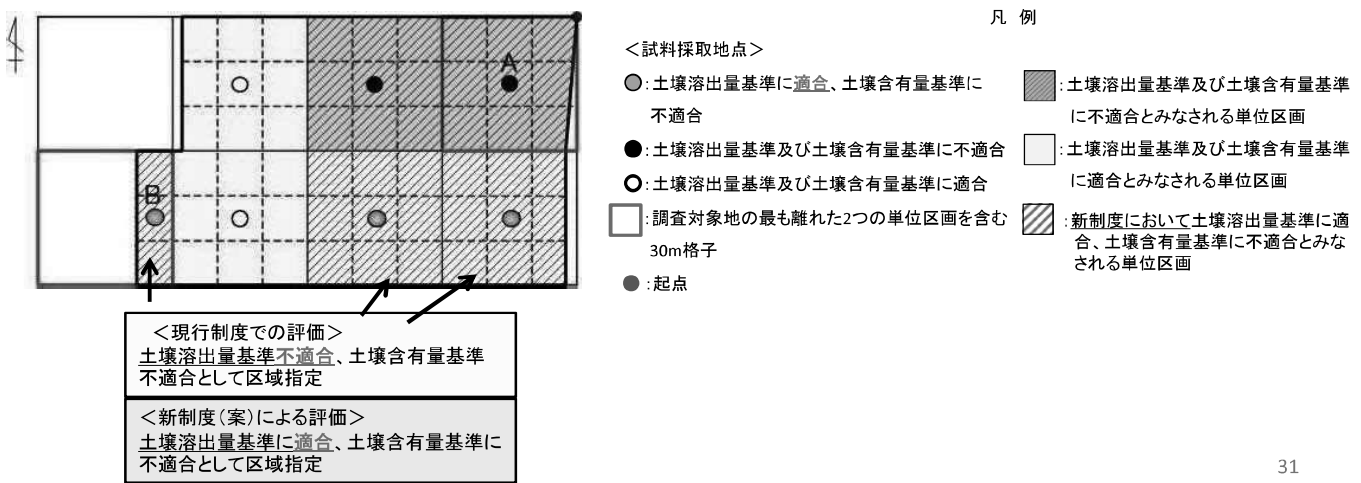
A

B

<現行制度での評価>
土壌溶出量基準不適合、土壌含有量基準不適合として区域指定

<新制度(案)による評価>
土壌溶出量基準に適合、土壌含有量基準に不適合として区域指定

凡 例

<試料採取地点>

:土壌溶出量基準に適合、土壌含有量基準に不適合

:土壌溶出量基準及び土壌含有量基準に不適合

:土壌溶出量基準及び土壌含有量基準に適合

:調査対象地の最も離れた2つの単位区画を含む30m格子

:起点

:土壌溶出量基準及び土壌含有量基準に不適合とみなされる単位区画

:土壌溶出量基準及び土壌含有量基準に適合とみなされる単位区画

:新制度において土壌溶出量基準に適合、土壌含有量基準に不適合とみなされる単位区画

31